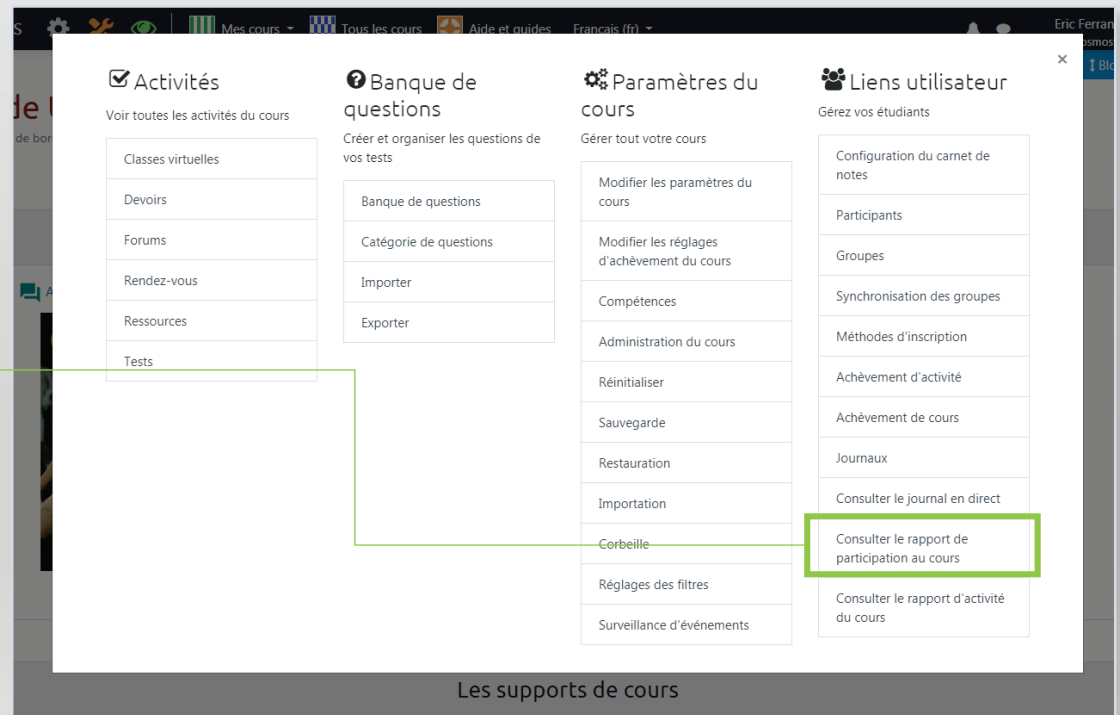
S Mes cours Tous les cours Aide et guides Français (fr) Eric Ferran osmos

Bl

de
de bor

×

Activités
Voir toutes les activités du cours

Classes virtuelles
Devoirs
Forums
Rendez-vous
Ressources
Tests

Banque de questions
Créer et organiser les questions de vos tests

Banque de questions
Catégorie de questions
Importer
Exporter

Paramètres du cours
Gérer tout votre cours

Modifier les paramètres du cours
Modifier les réglages d'achèvement du cours
Compétences
Administration du cours
Réinitialiser
Sauvegarde
Restauration
Importation
Corbeille
Réglages des filtres
Surveillance d'événements

Liens utilisateur
Gérez vos étudiants

Configuration du carnet de notes
Participants
Groupes
Synchronisation des groupes
Méthodes d'inscription
Achèvement d'activité
Achèvement de cours
Journaux
Consulter le journal en direct
Consulter le rapport de participation au cours
Consulter le rapport d'activité du cours

Les supports de cours